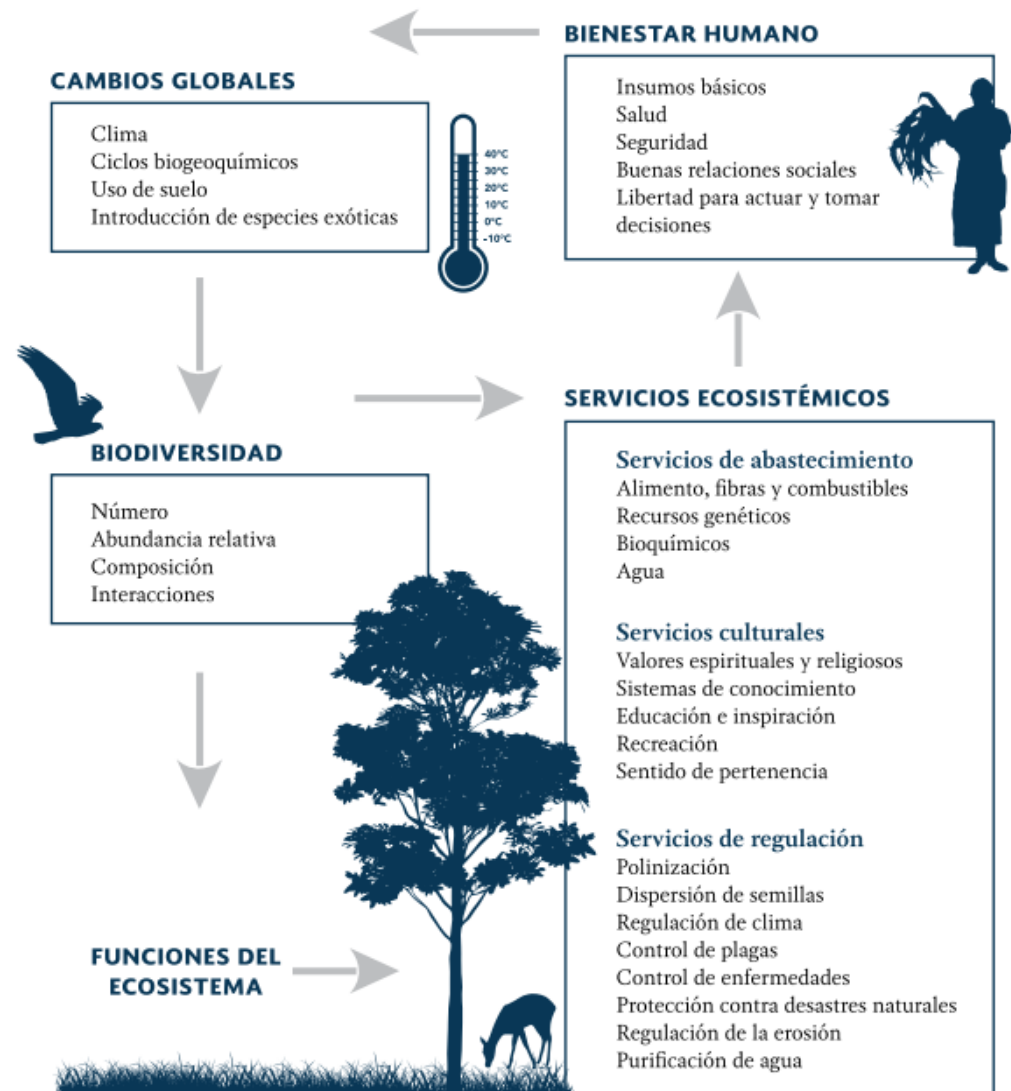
BIENESTAR HUMANO

Insumos básicos
Salud
Seguridad
Buenas relaciones sociales
Libertad para actuar y tomar decisiones

CAMBIOS GLOBALES

Clima
Ciclos biogeoquímicos
Uso de suelo
Introducción de especies exóticas

40°C
30°C
20°C
10°C
0°C
-10°C

SERVICIOS ECOSISTÉMICOS

Servicios de abastecimiento
Alimento, fibras y combustibles
Recursos genéticos
Bioquímicos
Agua

Servicios culturales
Valores espirituales y religiosos
Sistemas de conocimiento
Educación e inspiración
Recreación
Sentido de pertenencia

Servicios de regulación
Polinización
Dispersión de semillas
Regulación de clima
Control de plagas
Control de enfermedades
Protección contra desastres naturales
Regulación de la erosión
Purificación de agua

BIODIVERSIDAD

Número
Abundancia relativa
Composición
Interacciones

FUNCIONES DEL ECOSISTEMA